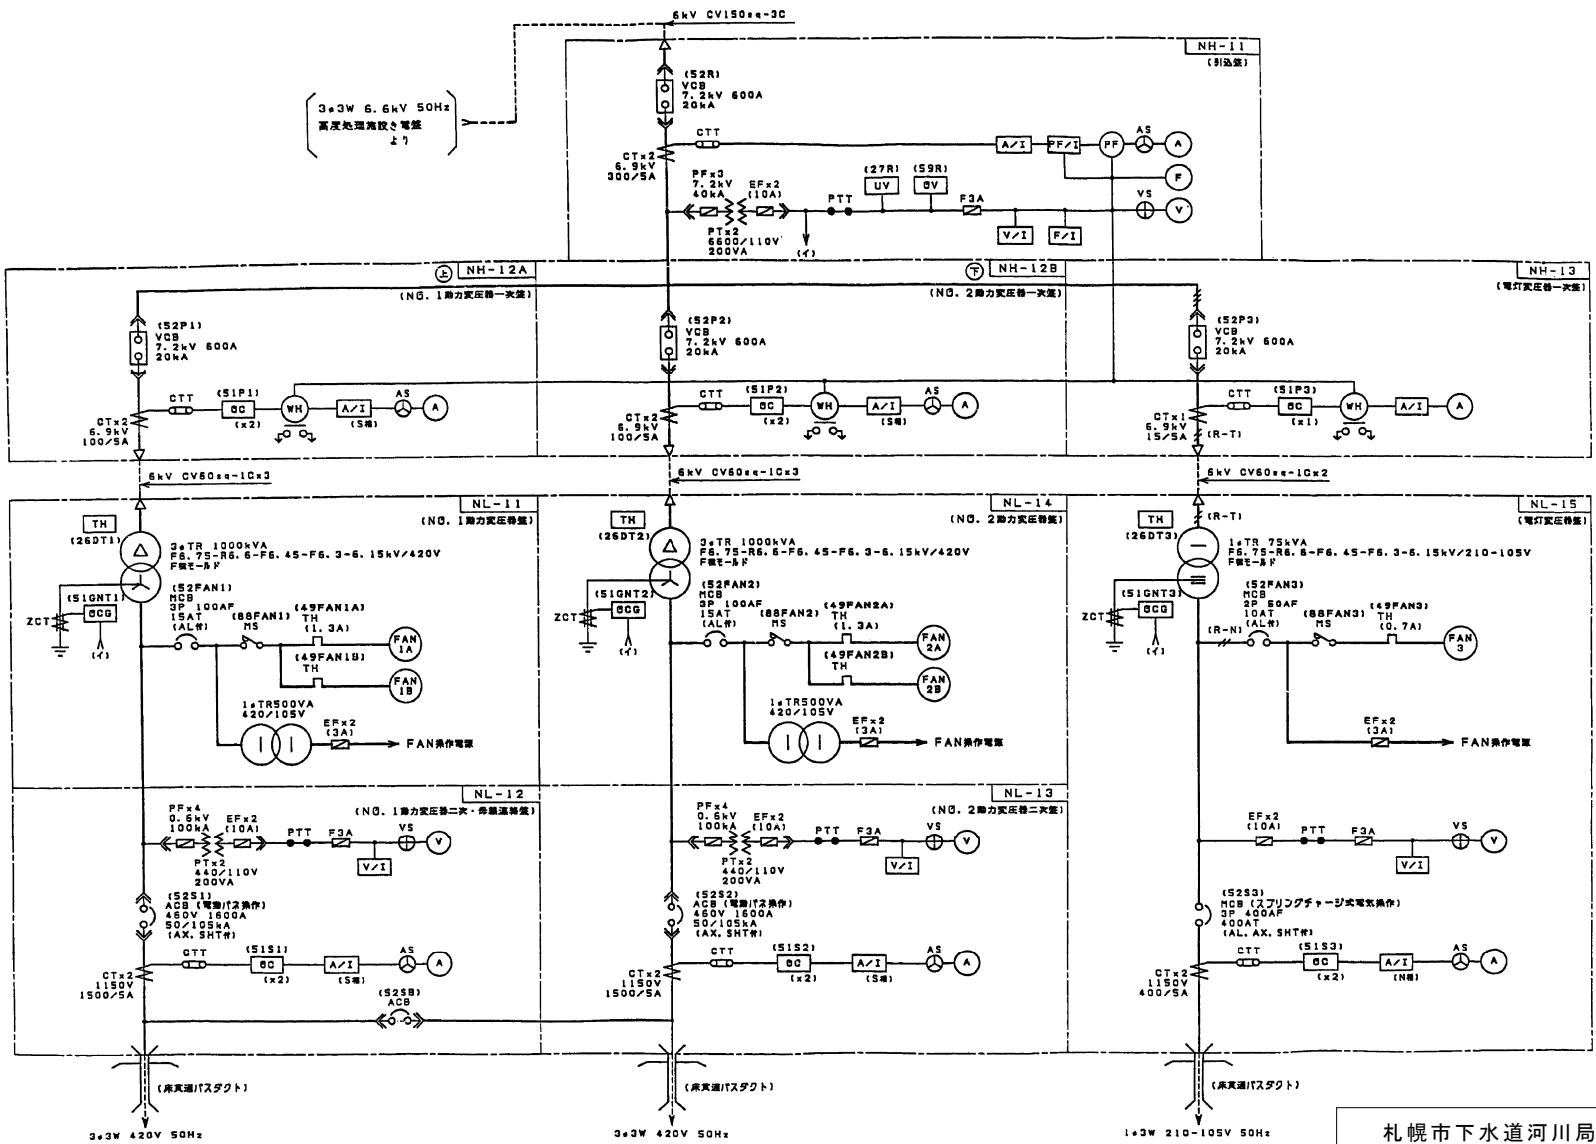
6kV CV150sq-3C

NH-11
(引込盤)

3φ3W 6.6kV 50Hz
高度処理施設き電盤
より

(52R)
VCB
7.2kV 600A
20kA

CTT
A/I
PF/I
PF
AS
A
F

CTx2
6.9kV
300/5A

PFx3
7.2kV
40kA
EFx2
(10A)
(27R)
UV
(59R)
OV
PTT
F3A
VS
V
V/I
F/I
PTx2
6600/110V
200VA
(イ)

上 NH-12A
(NO.1動力変圧器一次盤)

下 NH-12B
(NO.2動力変圧器一次盤)

NH-13
(電灯変圧器一次盤)

(52P1)
VCB
7.2kV 600A
20kA

(52P2)
VCB
7.2kV 600A
20kA

(52P3)
VCB
7.2kV 600A
20kA

CTT
(51P1)
OC
(x2)
WH
A/I
(S相)
AS
A
CTx2
6.9kV
100/5A

CTT
(51P2)
OC
(x2)
WH
A/I
(S相)
AS
A
CTx2
6.9kV
100/5A

CTT
(51P3)
OC
(x1)
WH
A/I
A
CTx1
6.9kV
15/5A
(R-T)

6kV CV60sq-1Cx3
6kV CV60sq-1Cx3
6kV CV60sq-1Cx2

NL-11
(NO.1動力変圧器盤)
TH
(26DT1)
3φTR 1000kVA
F6.75-R6.6-F6.45-F6.3-6.15kV/420V
F種モールド
(52FAN1)
MCB
3P 100AF
15AT
(AL付)
(51GNT1)
OCG
ZCT
(イ)
(88FAN1)
MS
(49FAN1A)
TH
(1.3A)
FAN 1A
(49FAN1B)
TH
FAN 1B
1φTR500VA
420/105V
EFx2
(3A)
FAN操作電源

NL-14
(NO.2動力変圧器盤)
TH
(26DT2)
3φTR 1000kVA
F6.75-R6.6-F6.45-F6.3-6.15kV/420V
F種モールド
(52FAN2)
MCB
3P 100AF
15AT
(AL付)
(51GNT2)
OCG
ZCT
(イ)
(88FAN2)
MS
(49FAN2A)
TH
(1.3A)
FAN 2A
(49FAN2B)
TH
FAN 2B
1φTR500VA
420/105V
EFx2
(3A)
FAN操作電源

NL-15
(電灯変圧器盤)
TH
(26DT3)
(R-T)
1φTR 75kVA
F6.75-R6.6-F6.45-F6.3-6.15kV/210-105V
F種モールド
(52FAN3)
MCB
2P 50AF
10AT
(AL付)
(51GNT3)
OCG
ZCT
(イ)
(R-N)
(88FAN3)
MS
(49FAN3)
TH
(0.7A)
FAN 3
EFx2
(3A)
FAN操作電源

NL-12
(NO.1動力変圧器二次・母線連絡盤)
PFx4
0.6kV
100kA
EFx2
(10A)
PTT
F3A
VS
V
V/I
PTx2
440/110V
200VA
(52S1)
ACB (電動バネ操作)
460V 1600A
50/105kA
(AX.SHT付)
CTT
(51S1)
OC
(x2)
A/I
(S相)
AS
A
CTx2
1150V
1500/5A
(52SB)
ACB

NL-13
(NO.2動力変圧器二次盤)
PFx4
0.6kV
100kA
EFx2
(10A)
PTT
F3A
VS
V
V/I
PTx2
440/110V
200VA
(52S2)
ACB (電動バネ操作)
460V 1600A
50/105kA
(AX.SHT付)
CTT
(51S2)
OC
(x2)
A/I
(S相)
AS
A
CTx2
1150V
1500/5A

EFx2
(10A)
PTT
F3A
VS
V
V/I
(52S3)
MCB (スプリングチャージ式電気操作)
3P 400AF
400AT
(AL.AX.SHT付)
CTT
(51S3)
OC
(x2)
A/I
(N相)
AS
A
CTx2
1150V
400/5A

(床貫通バスダクト)
3φ3W 420V 50Hz
(床貫通バスダクト)
3φ3W 420V 50Hz
(床貫通バスダクト)
1φ3W 210-105V 50Hz

札幌市下水道河川局